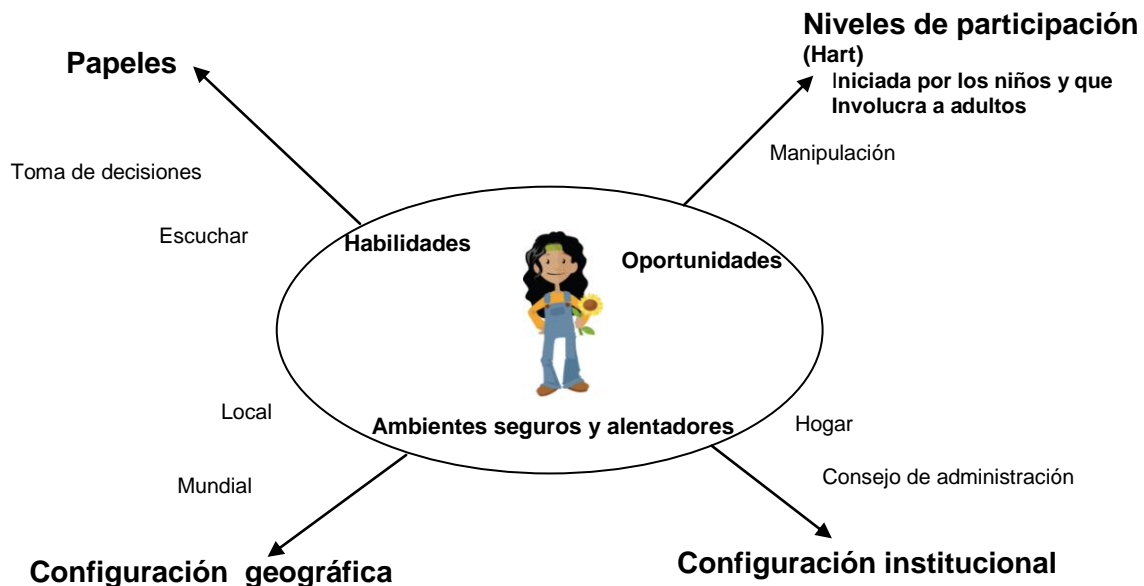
Papeles

Niveles de participación
(Hart)
Iniciada por los niños y que Involucra a adultos

Toma de decisiones

Escuchar

Manipulación

Habilidades

Oportunidades

Local

Ambientes seguros y alentadores

Hogar

Mundial

Consejo de administración

Configuración geográfica

Configuración institucional